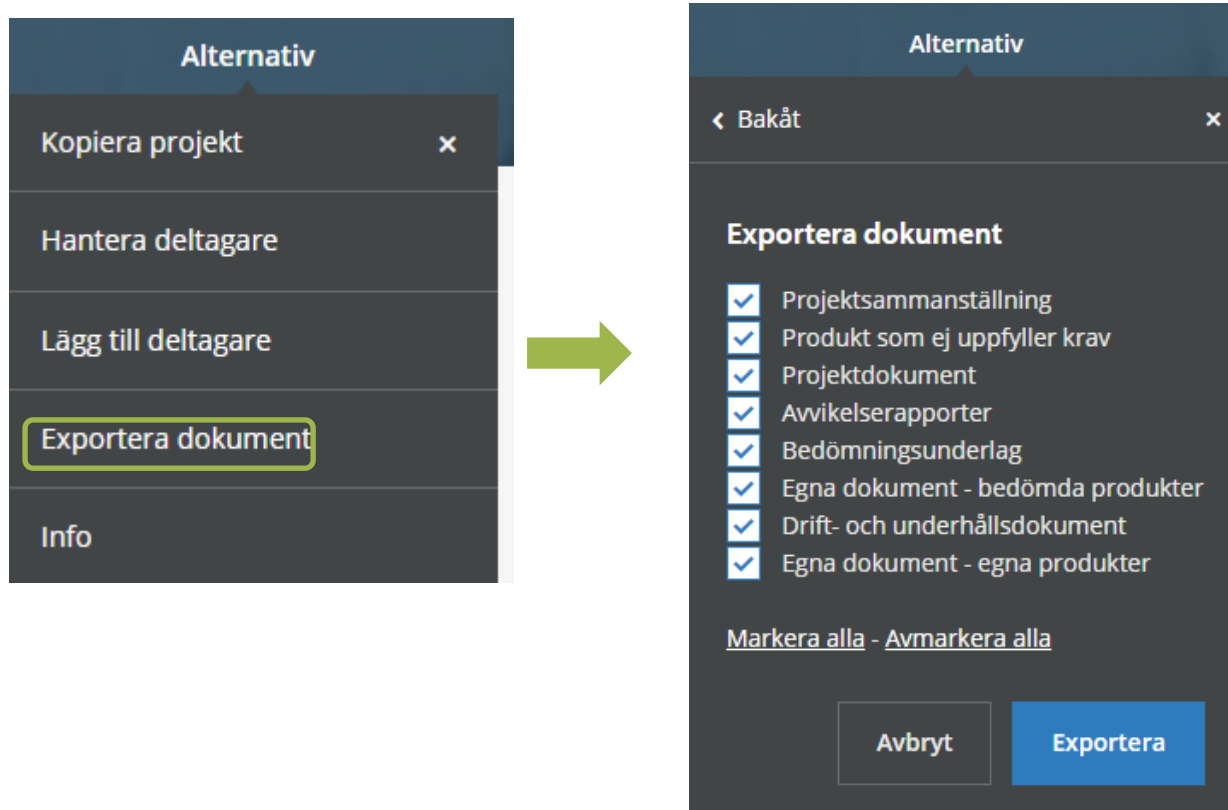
Alternativ

Kopiera projekt ×

Hantera deltagare

Lägg till deltagare

Exportera dokument

Info

Alternativ

‹ Bakåt ×

Exportera dokument

Projektsammanställning
Produkt som ej uppfyller krav
Projektdokument
Avvikelserapporter
Bedömningsunderlag
Egna dokument - bedömda produkter
Drift- och underhållsdokument
Egna dokument - egna produkter

Markera alla - Avmarkera alla

Avbryt Exportera